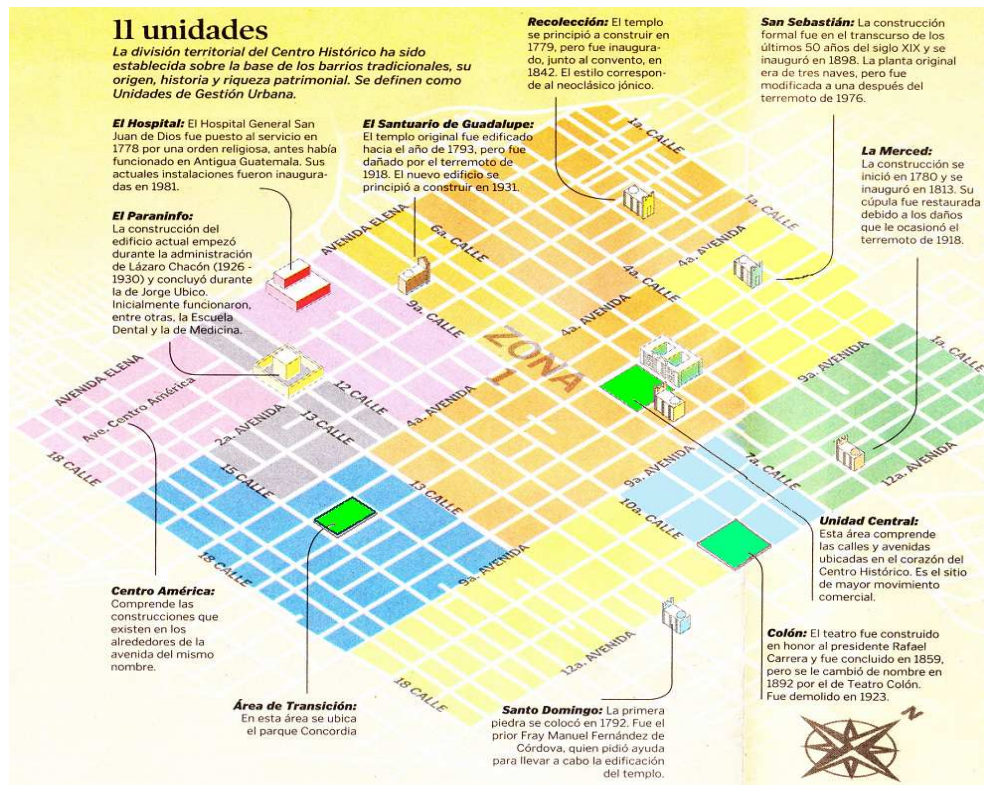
11 unidades

La división territorial del Centro Histórico ha sido establecida sobre la base de los barrios tradicionales, su origen, historia y riqueza patrimonial. Se definen como Unidades de Gestión Urbana.

El Hospital: El Hospital General San Juan de Dios fue puesto al servicio en 1778 por una orden religiosa, antes había funcionado en Antigua Guatemala. Sus actuales instalaciones fueron inauguradas en 1981.

El Paraninfo: La construcción del edificio actual empezó durante la administración de Lázaro Chacón (1926 - 1930) y concluyó durante la de Jorge Ubico. Inicialmente funcionaron, entre otras, la Escuela Dental y la de Medicina.

El Santuario de Guadalupe: El templo original fue edificado hacia el año de 1793, pero fue dañado por el terremoto de 1918. El nuevo edificio se principió a construir en 1931.

Recolección: El templo se principió a construir en 1779, pero fue inaugurado, junto al convento, en 1842. El estilo corresponde al neoclásico jónico.

San Sebastián: La construcción formal fue en el transcurso de los últimos 50 años del siglo XIX y se inauguró en 1898. La planta original era de tres naves, pero fue modificada a una después del terremoto de 1976.

La Merced: La construcción se inició en 1780 y se inauguró en 1813. Su cúpula fue restaurada debido a los daños que le ocasionó el terremoto de 1918.

1a. CALLE
1a. CALLE
4a. AVENIDA
6a. CALLE
AVENIDA ELENA
4a. CALLE
9a. CALLE
4a. AVENIDA
ZONA 1
1a. CALLE
9a. AVENIDA
AVENIDA ELENA
Ave. Centro América
12 CALLE
13 CALLE
2a. AVENIDA
4a. AVENIDA
18 CALLE
15 CALLE
13 CALLE
18 CALLE
9a. AVENIDA
7a. CALLE
10a. CALLE
12a. AVENIDA
12a. AVENIDA
18 CALLE

Unidad Central: Esta área comprende las calles y avenidas ubicadas en el corazón del Centro Histórico. Es el sitio de mayor movimiento comercial.

Centro América: Comprende las construcciones que existen en los alrededores de la avenida del mismo nombre.

Colón: El teatro fue construido en honor al presidente Rafael Carrera y fue concluido en 1859, pero se le cambió de nombre en 1892 por el de Teatro Colón. Fue demolido en 1923.

Área de Transición: En esta área se ubica el parque Concordia

Santo Domingo: La primera piedra se colocó en 1792. Fue el prior Fray Manuel Fernández de Córdova, quien pidió ayuda para llevar a cabo la edificación del templo.

N